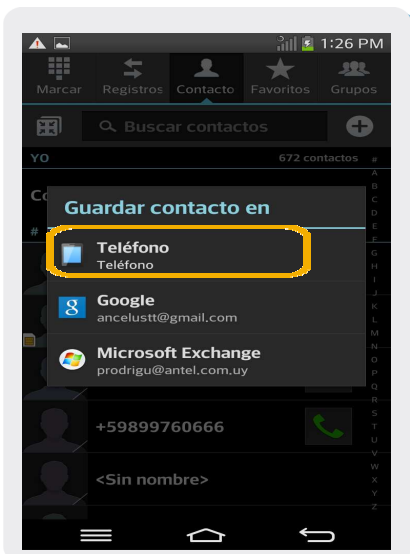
1:26 PM

Marcar Registros Contacto Favoritos Grupos

Buscar contactos

YO 672 contactos

Co

#

Guardar contacto en

Teléfono
Teléfono

Google
ancelustt@gmail.com

Microsoft Exchange
prodrigu@antel.com.uy

+59899760666

<Sin nombre>

#
A
B
C
D
E
F
G
H
I
J
K
L
M
N
O
P
Q
R
S
T
U
V
W
X
Y
Z